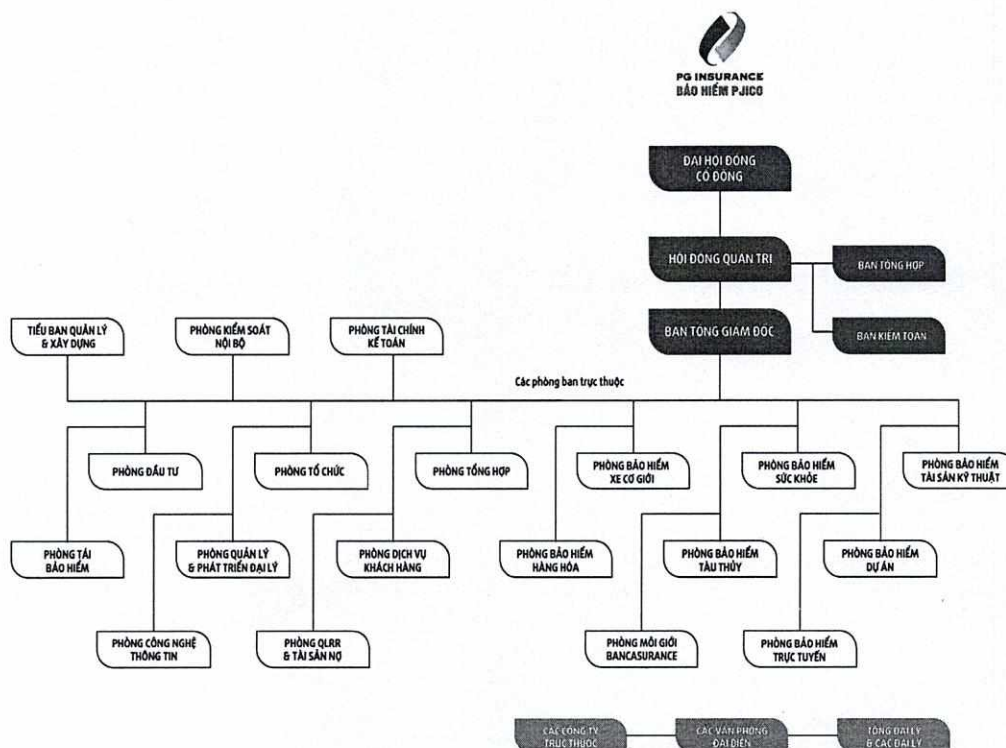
PG INSURANCE
BẢO HIỂM PJICO

ĐẠI HỘI ĐỒNG CỔ ĐÔNG

HỘI ĐỒNG QUẢN TRỊ

BAN TỔNG HỢP

BAN TỔNG GIÁM ĐỐC

BAN KIỂM TOÁN

TIỂU BAN QUẢN LÝ & XÂY DỰNG

PHÒNG KIỂM SOÁT NỘI BỘ

PHÒNG TÀI CHÍNH KẾ TOÁN

Các phòng ban trực thuộc

PHÒNG ĐẦU TƯ

PHÒNG TỔ CHỨC

PHÒNG TỔNG HỢP

PHÒNG BẢO HIỂM XE CƠ GIỚI

PHÒNG BẢO HIỂM SỨC KHỎE

PHÒNG BẢO HIỂM TÀI SẢN KỸ THUẬT

PHÒNG TÁI BẢO HIỂM

PHÒNG QUẢN LÝ & PHÁT TRIỂN ĐẠI LÝ

PHÒNG DỊCH VỤ KHÁCH HÀNG

PHÒNG BẢO HIỂM HÀNG HÓA

PHÒNG BẢO HIỂM TÀU THỦY

PHÒNG BẢO HIỂM DỰ ÁN

PHÒNG CÔNG NGHỆ THÔNG TIN

PHÒNG QLRR & TÀI SẢN NỢ

PHÒNG MÔI GIỚI BANCASURANCE

PHÒNG BẢO HIỂM TRỰC TUYẾN

CÁC CÔNG TY TRỰC THUỘC

CÁC VĂN PHÒNG ĐẠI DIỆN

TỔNG ĐẠI LÝ & CÁC ĐẠI LÝ